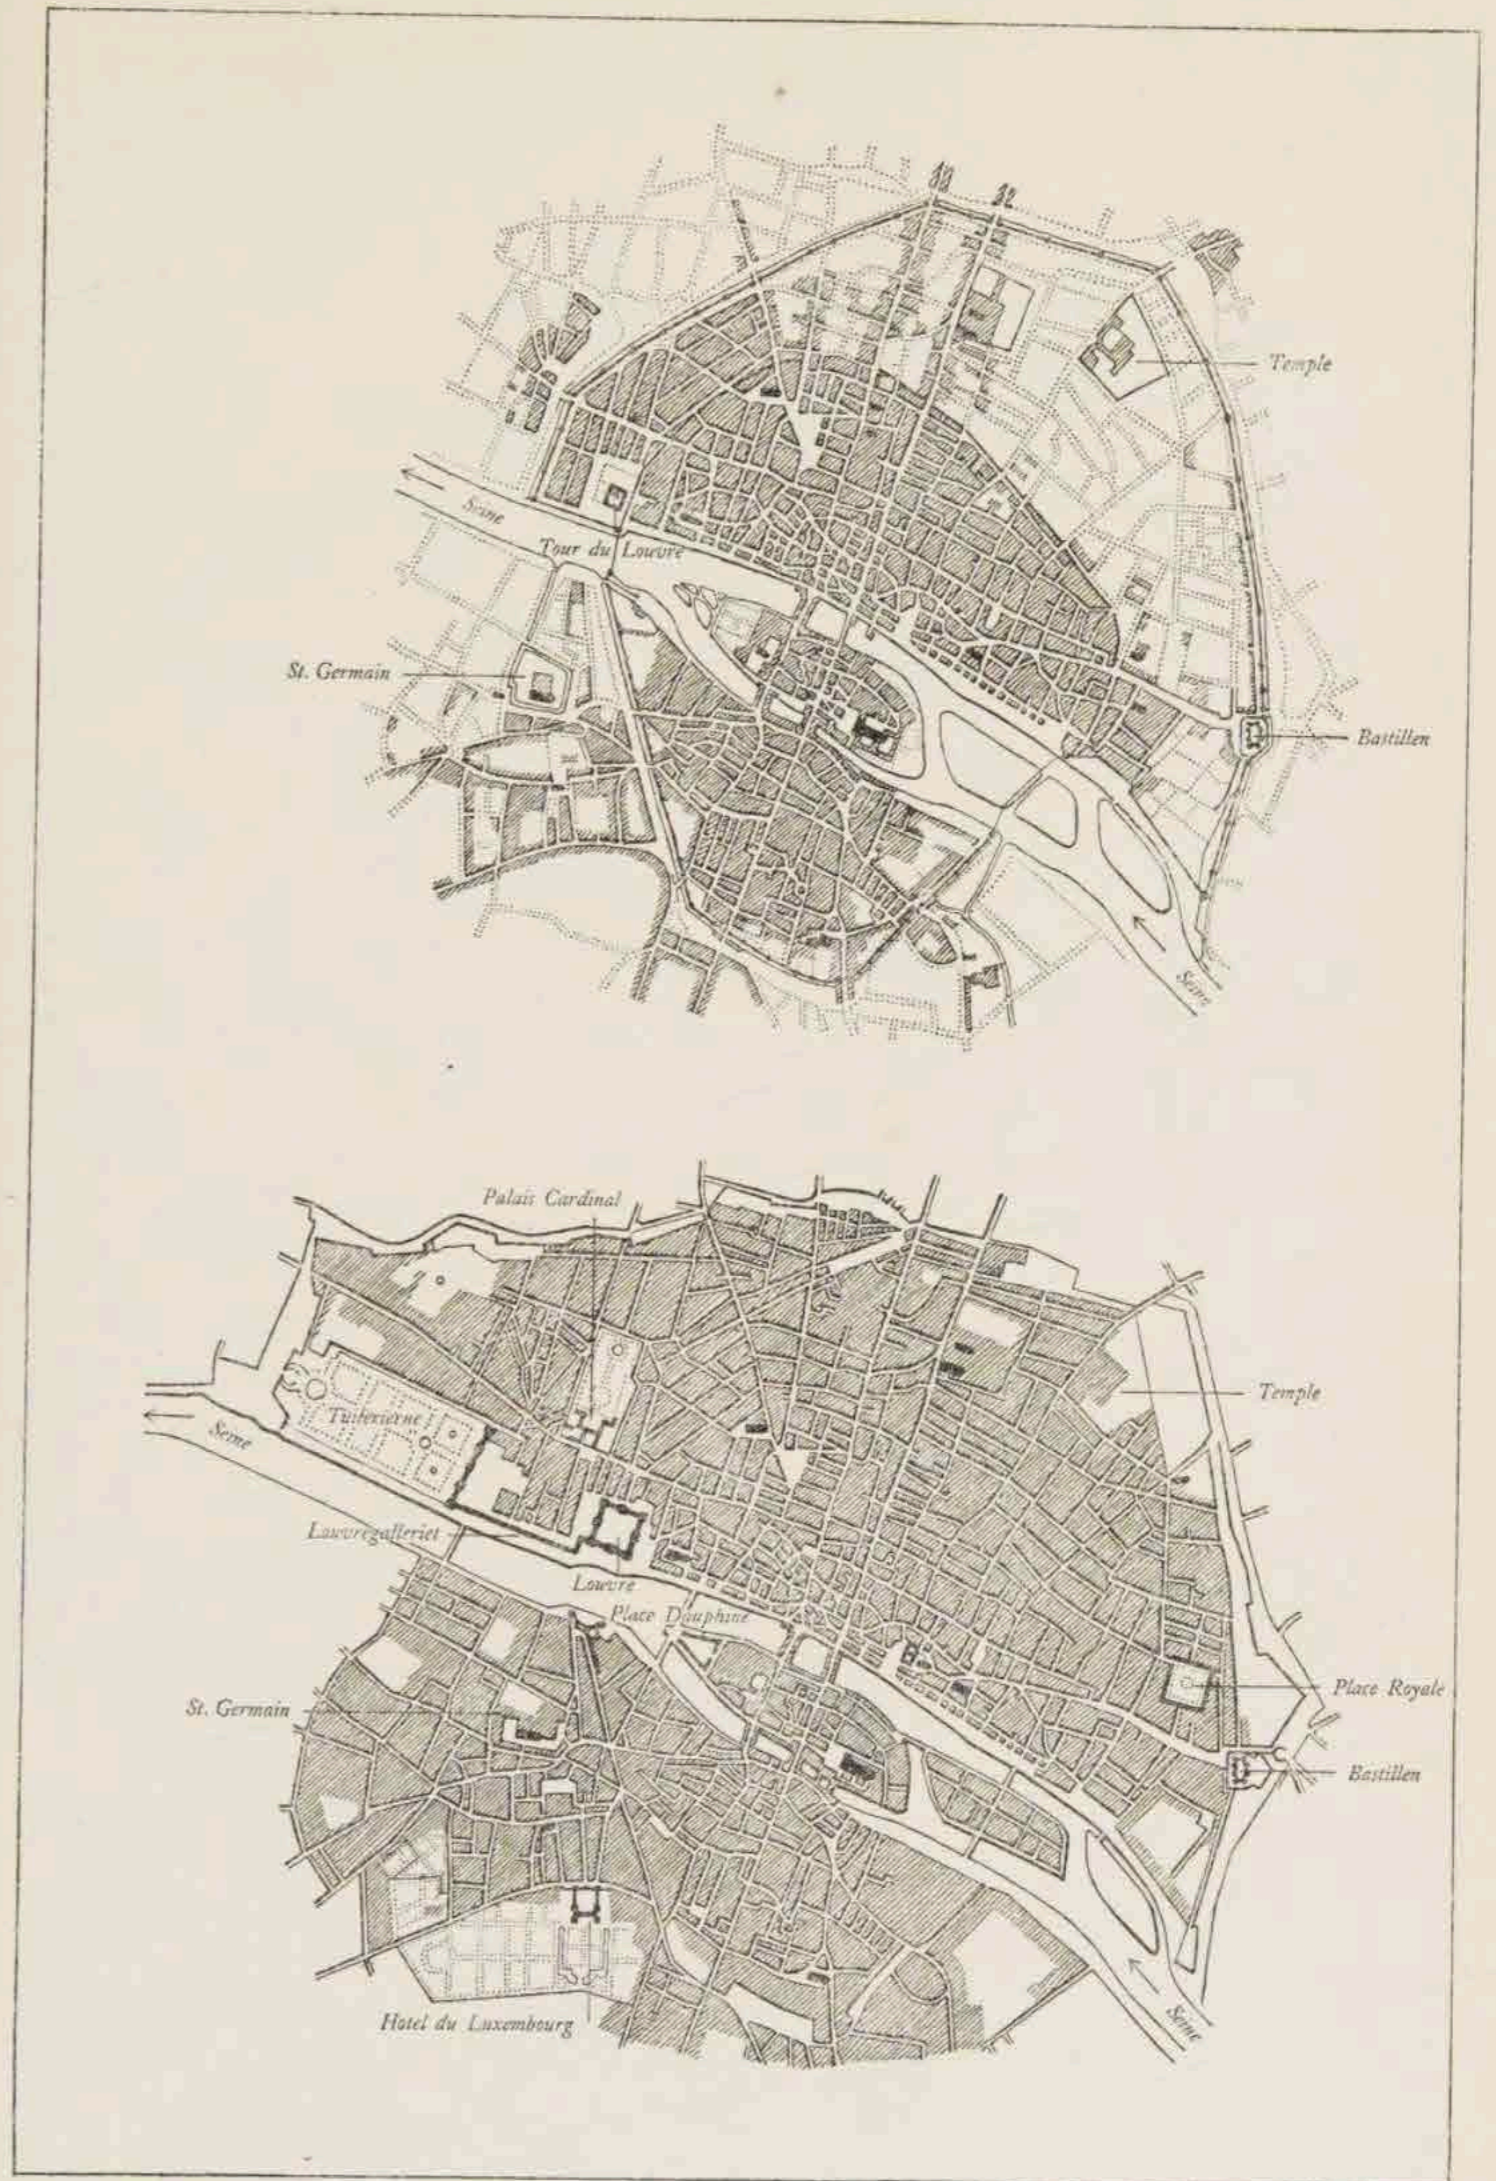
Temple

Seine

Tour du Louvre

St. Germain

Bastillen

Seine

Palais Cardinal

Temple

Tuilerierne

Seine

Louvregalleriet

Louvre

Place Dauphine

St. Germain

Place Royale

Bastillen

Hotel du Luxembourg

Seine